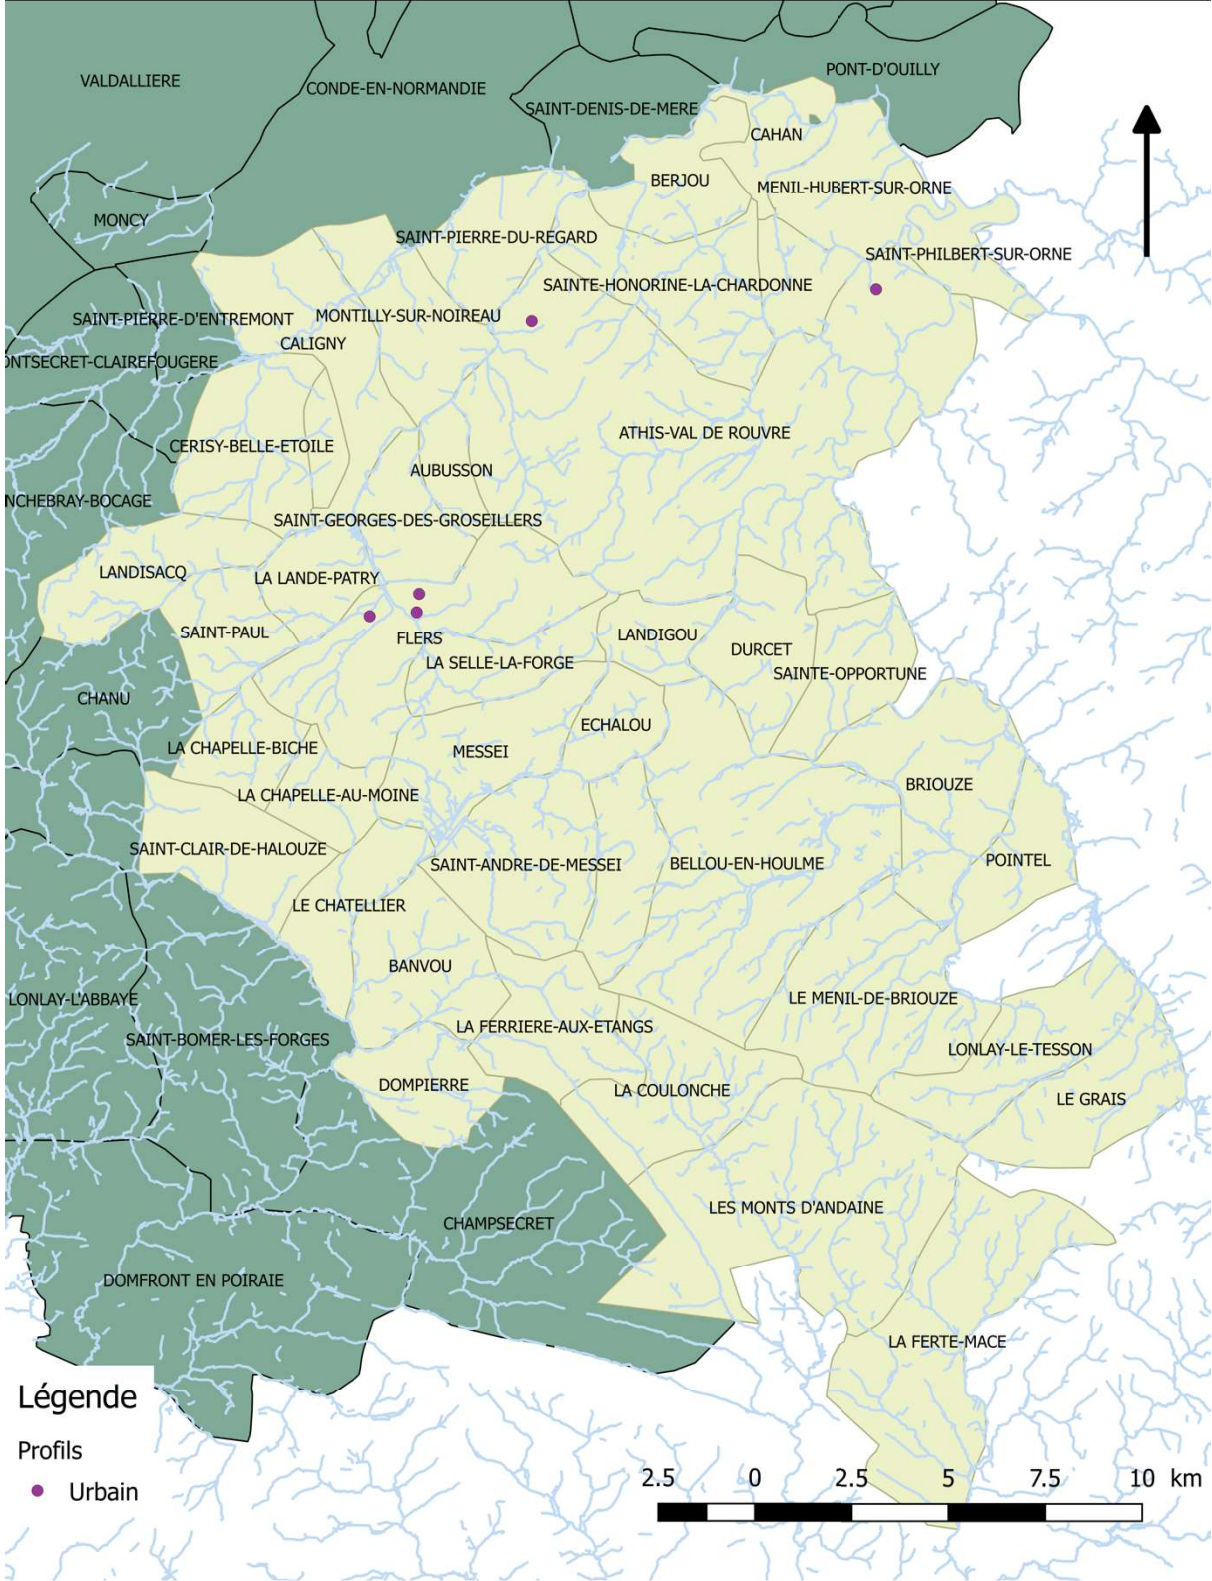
VALDALLIERE
CONDE-EN-NORMANDIE
SAINT-DENIS-DE-MERE
PONT-D'OUILLY
CAHAN
BERJOU
MENIL-HUBERT-SUR-ORNE
MONCY
SAINT-PIERRE-DU-REGARD
SAINT-PHILBERT-SUR-ORNE
SAINTE-HONORINE-LA-CHARDONNE
SAINT-PIERRE-D'ENTREMONT
MONTILLY-SUR-NOIREAU
CALIGNY
ONTSECRET-CLAIREFOUGERE
ATHIS-VAL DE ROUVRE
CERISY-BELLE-ETOILE
AUBUSSON
NCHEBRAY-BOCAGE
SAINT-GEORGES-DES-GROSEILLERS
LANDISACQ
LA LANDE-PATRY
SAINT-PAUL
FLERS
LANDIGOU
DURCET
LA SELLE-LA-FORGE
SAINTE-OPPORTUNE
CHANU
ECHALOU
LA CHAPELLE-BICHE
MESSEI
BRIOUZE
LA CHAPELLE-AU-MOINE
SAINT-CLAIR-DE-HALOUZE
SAINT-ANDRE-DE-MESSEI
BELLOU-EN-HOULME
POINTEL
LE CHATELLIER
BANVOU
LONLAY-L'ABBAYE
LE MENIL-DE-BRIOUZE
LA FERRIERE-AUX-ETANGS
SAINT-BOMER-LES-FORGES
LONLAY-LE-TESSON
DOMPIERRE
LA COULONCHE
LE GRAIS
LES MONTS D'ANDAINE
CHAMPSECRET
DOMFRONT EN POIRAIE
LA FERTE-MACE
Légende
Profils
Urbain
2.5 0 2.5 5 7.5 10 km